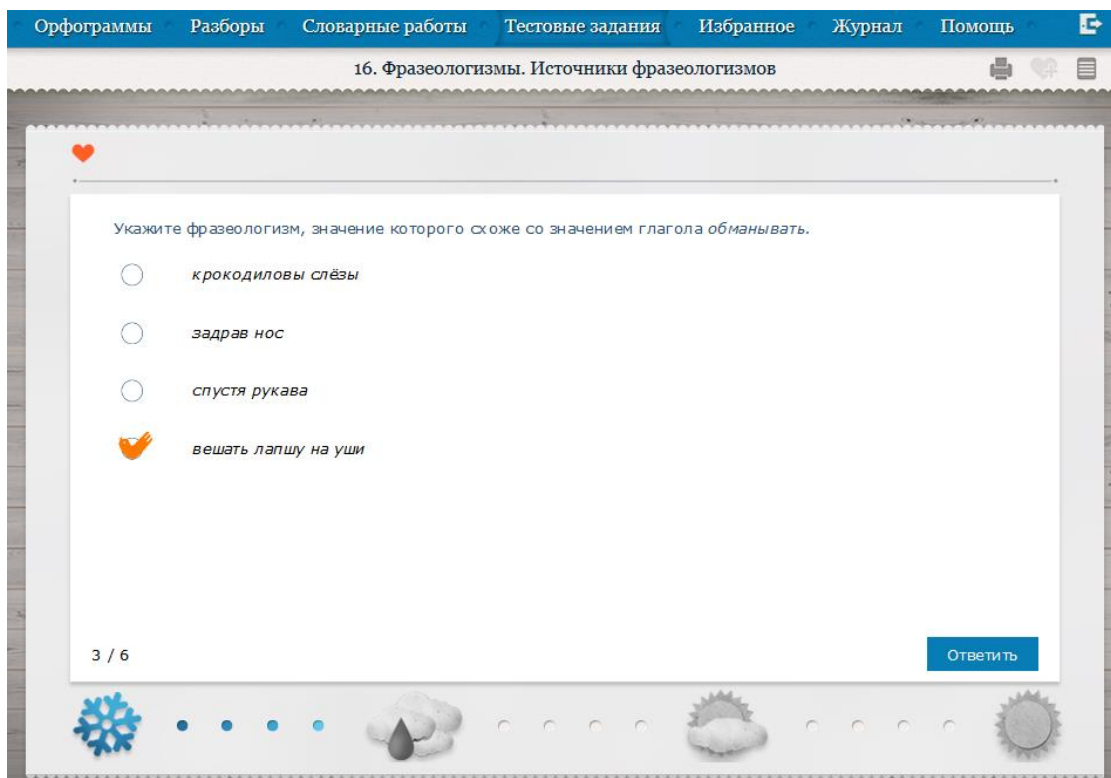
Орфограммы Разборы Словарные работы Тестовые задания Избранное Журнал Помощь

16. Фразеологизмы. Источники фразеологизмов

Укажите фразеологизм, значение которого схоже со значением глагола *обманывать*.

*крокодиловы слёзы*

*задрав нос*

*спустя рукава*

*вешать лапшу на уши*

3 / 6

Ответить